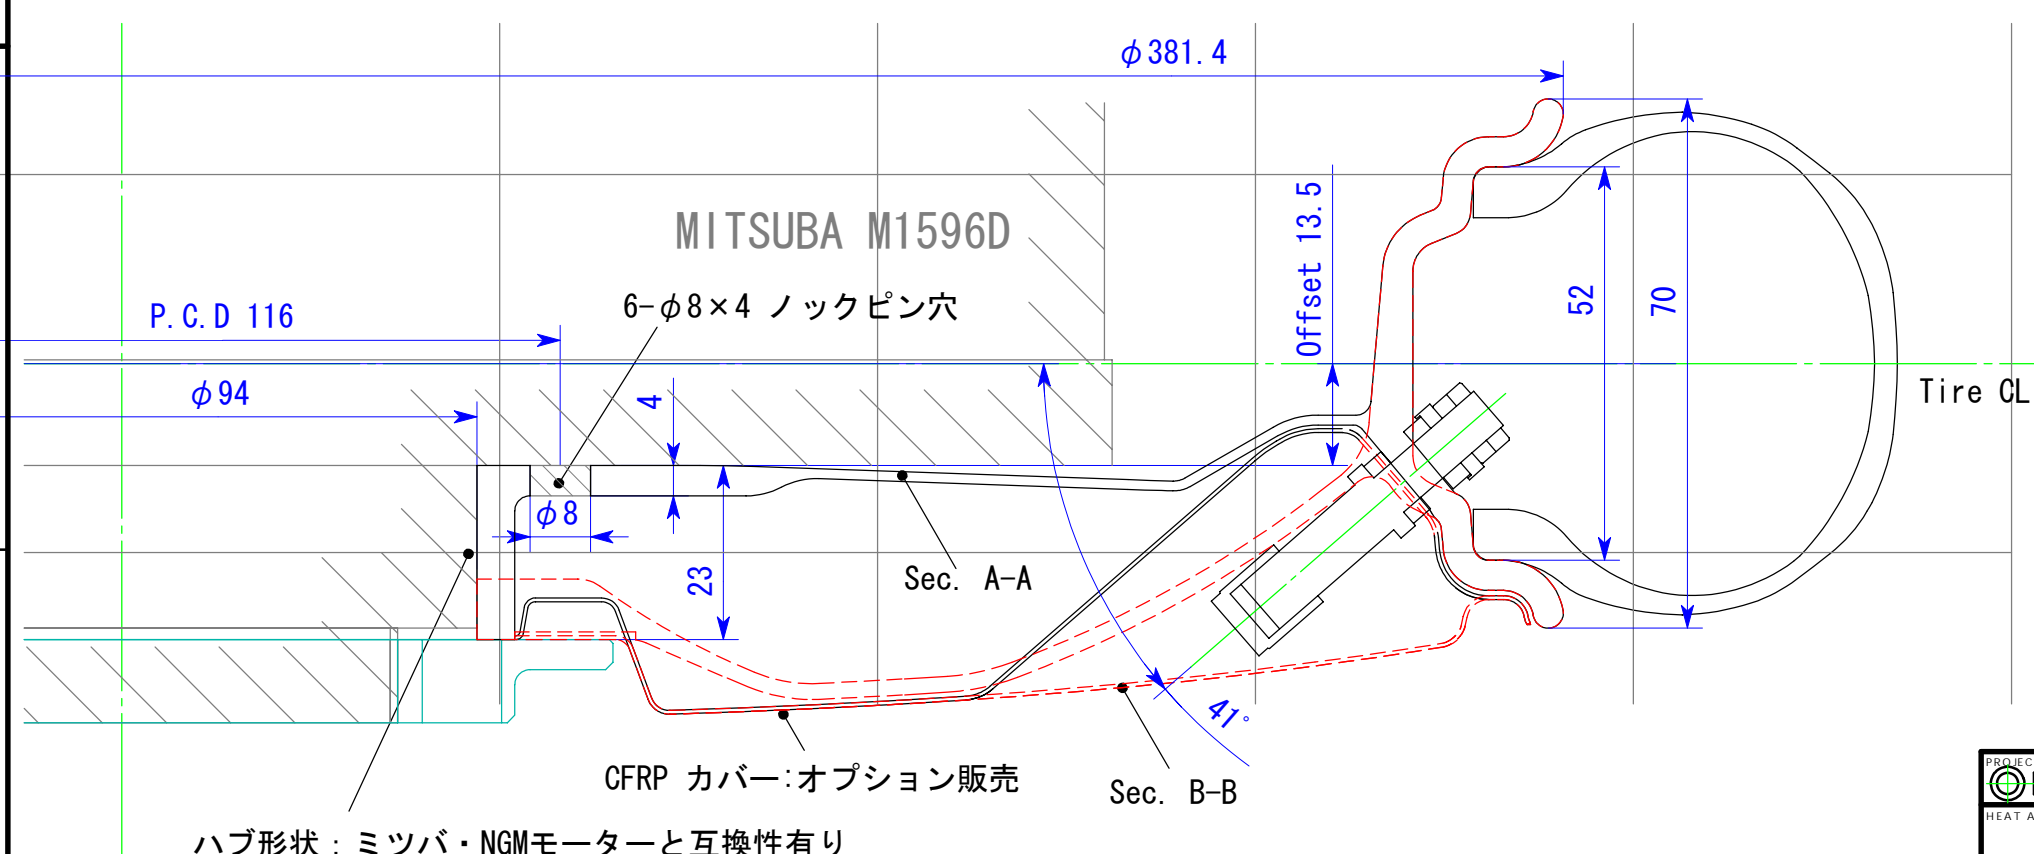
$\phi$381.4

MITSUBA M1596D

Offset 13.5

52

70

Tire CL

P.C.D 116

6-$\phi$8×4 ノックピン穴

$\phi$94

4

$\phi$8

23

Sec. A-A

41°

CFRP カバー:オプション販売

Sec. B-B

ハブ形状：ミツバ・NGMモーターと互換性有り

PROJEC

HEAT A